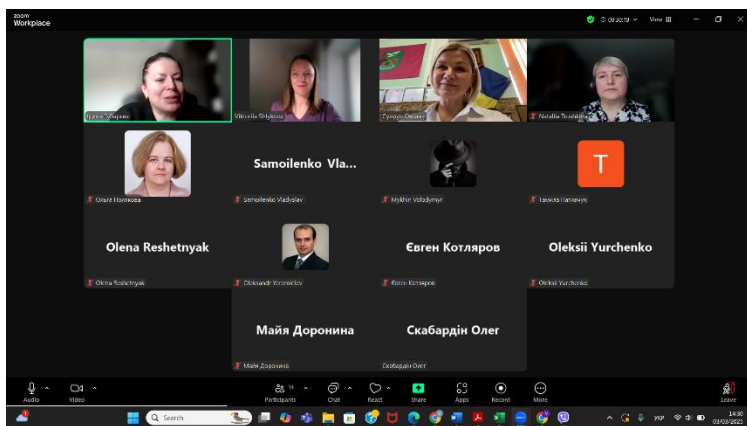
zoom Workplace

View

Ірина Губарева

Viktoriia Striukova

Ірина Онікієнко

Nataliia Teslenko

Ольга Похилкова

Samoilenko Vla...

Samoilenko Vladyslav

Mykhin Volodymyr

T

Тамила Пилипчук

Olena Reshetnyak

Olena Reshetnyak

Oleksandr Voronienkov

Євген Котляров

Євген Котляров

Oleksii Yurchenko

Oleksii Yurchenko

Майя Доронина

Майя Доронина

Скабардін Олег

Скабардін Олег

Audio

Video

Participants 14

Chat

React

Share

Apps

Record

More

Leave

Search

УКР

14:30
03/03/2025